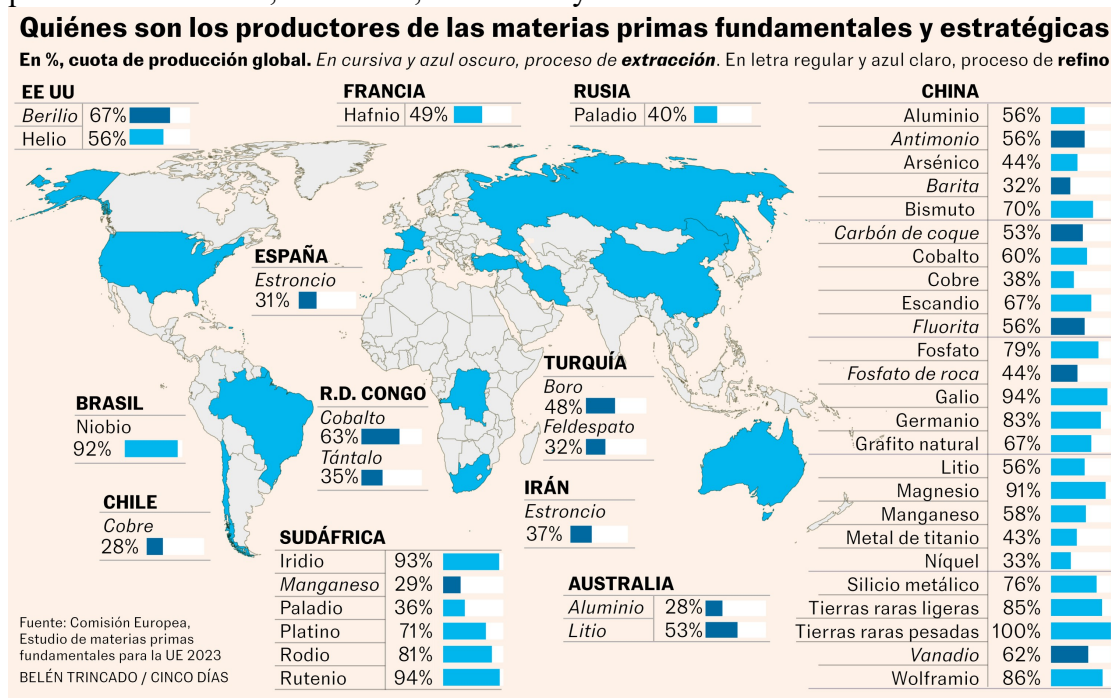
Quiénes son los productores de las materias primas fundamentales y estratégicas

En %, cuota de producción global. En cursiva y azul oscuro, proceso de extracción. En letra regular y azul claro, proceso de refino

EE UU
| Berilio | 67% |
|---|---|
| Helio | 56% |

FRANCIA
Hafnio 49%

RUSIA
Paladio 40%

CHINA
| Aluminio | 56% |
|---|---|
| Antimonio | 56% |
| Arsénico | 44% |
| Barita | 32% |
| Bismuto | 70% |
| Carbón de coque | 53% |
| Cobalto | 60% |
| Cobre | 38% |
| Escandio | 67% |
| Fluorita | 56% |
| Fosfato | 79% |
| Fosfato de roca | 44% |
| Galio | 94% |
| Germanio | 83% |
| Grafito natural | 67% |
| Litio | 56% |
| Magnesio | 91% |
| Manganeso | 58% |
| Metal de titanio | 43% |
| Níquel | 33% |
| Silicio metálico | 76% |
| Tierras raras ligeras | 85% |
| Tierras raras pesadas | 100% |
| Vanadio | 62% |
| Wolframio | 86% |

ESPAÑA
Estroncio
31%

BRASIL
Niobio
92%

R.D. CONGO
Cobalto
63%
Tántalo
35%

TURQUÍA
Boro
48%
Feldespato
32%

IRÁN
Estroncio
37%

CHILE
Cobre
28%

SUDÁFRICA
| Iridio | 93% |
|---|---|
| Manganeso | 29% |
| Paladio | 36% |
| Platino | 71% |
| Rodio | 81% |
| Rutenio | 94% |

AUSTRALIA
| Aluminio | 28% |
|---|---|
| Litio | 53% |

Fuente: Comisión Europea, Estudio de materias primas fundamentales para la UE 2023
BELÉN TRINCADO / CINCO DÍAS